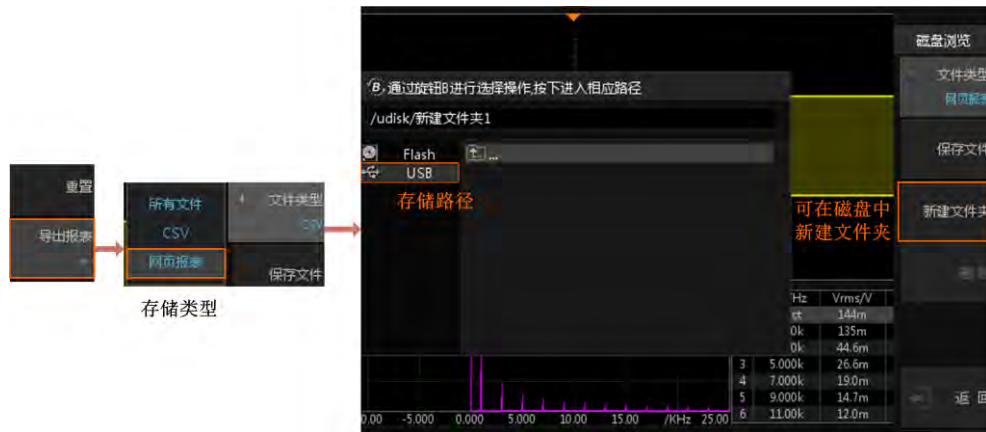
重置
导出报表
所有文件
CSV
网页报表
文件类型
CSV
保存文件
存储类型
B 通过旋钮B进行选择操作,按下进入相应路径
/udisk/新建文件夹1
Flash
USB
..
存储路径
可在磁盘中新建文件夹
磁盘浏览
文件类型
网页报表
保存文件
新建文件夹
Hz
Vrms/V
st
144m
0k
135m
0k
44.6m

| 3 | 5.000k | 26.6m |
|---|---|---|
| 4 | 7.000k | 19.0m |
| 5 | 9.000k | 14.7m |
| 6 | 11.00k | 12.0m |

0.00 -5.000 0.000 5.000 10.00 15.00 /KHz 25.00
返 回